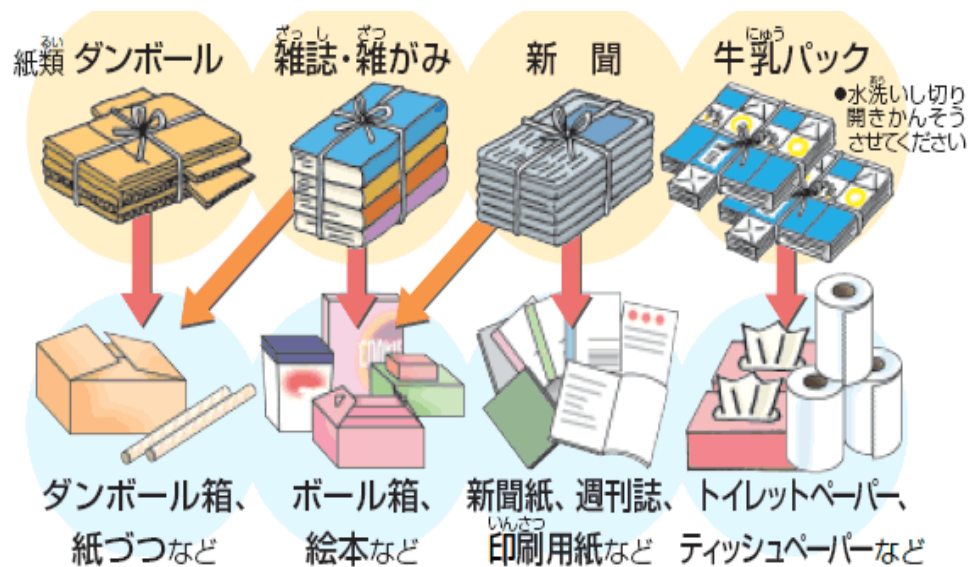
紙類(るい) ダンボール

雑誌(ざっし)・雑(ざつ)がみ

新　聞

牛乳(にゅう)パック

●水洗(あら)いし切り開きかんそうさせてください

ダンボール箱、紙づつなど

ボール箱、絵本など

新聞紙、週刊誌、印刷(いんさつ)用紙など

トイレットペーパー、ティッシュペーパーなど